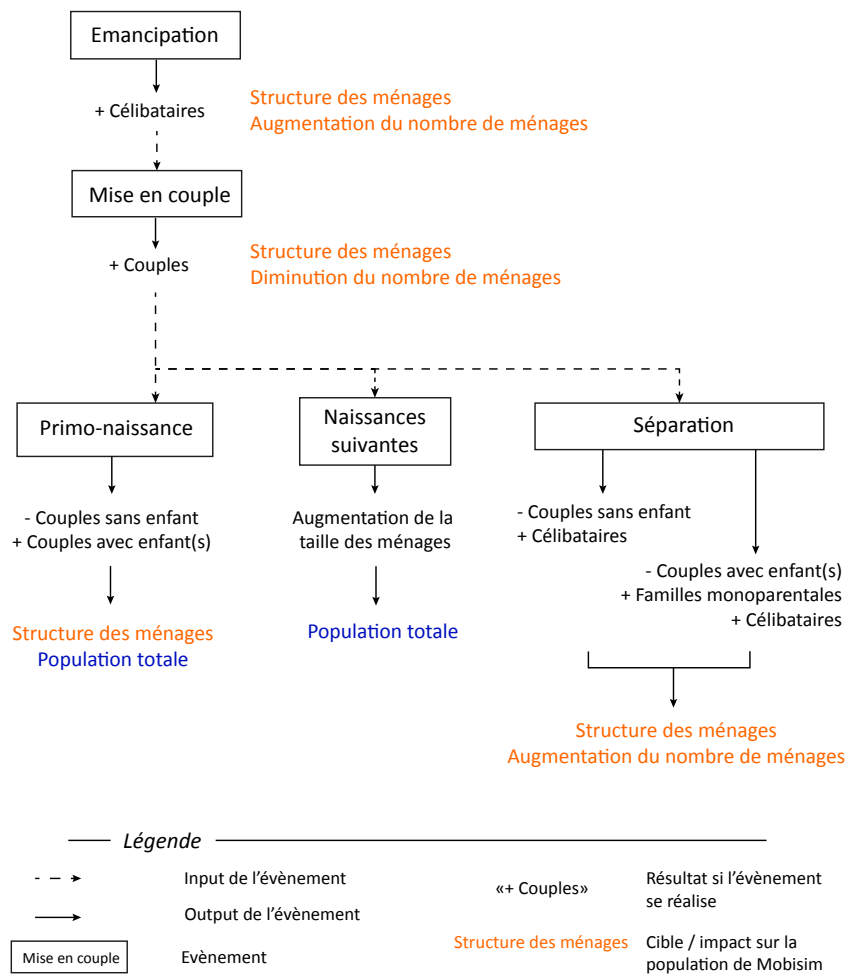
Emancipation

+ Célibataires

Structure des ménages
Augmentation du nombre de ménages

Mise en couple

+ Couples

Structure des ménages
Diminution du nombre de ménages

Primo-naissance

- Couples sans enfant
+ Couples avec enfant(s)

Structure des ménages
Population totale

Naissances suivantes

Augmentation de la taille des ménages

Population totale

Séparation

- Couples sans enfant
+ Célibataires

- Couples avec enfant(s)
+ Familles monoparentales
+ Célibataires

Structure des ménages
Augmentation du nombre de ménages

Légende

Input de l'évènement

Output de l'évènement

Mise en couple

Evènement

«+ Couples»

Résultat si l'évènement se réalise

Structure des ménages

Cible / impact sur la population de Mobisim